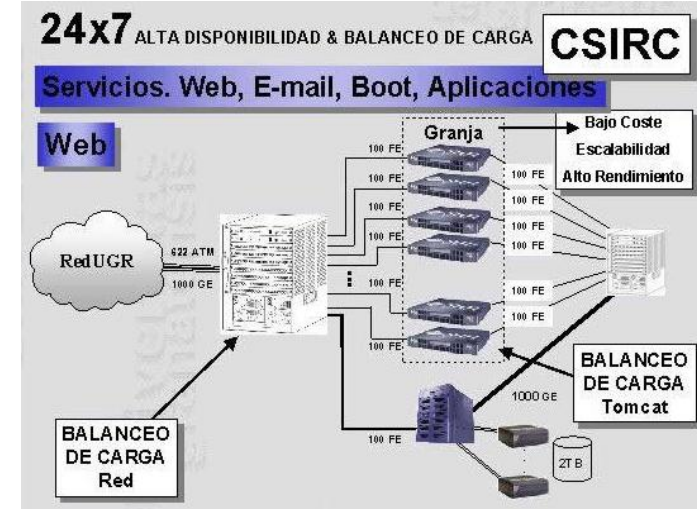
24x7 ALTA DISPONIBILIDAD & BALANCEO DE CARGA

CSIRC

Servicios. Web, E-mail, Boot, Aplicaciones

Web

Granja

Bajo Coste
Escalabilidad
Alto Rendimiento

RedUGR

622 ATM
1000 GE

100 FE
100 FE
100 FE
100 FE
100 FE
100 FE
100 FE
100 FE

100 FE
100 FE
100 FE
100 FE
100 FE
100 FE
100 FE

BALANCEO DE CARGA Tomcat

1000 GE

100 FE

2TB

BALANCEO DE CARGA Red